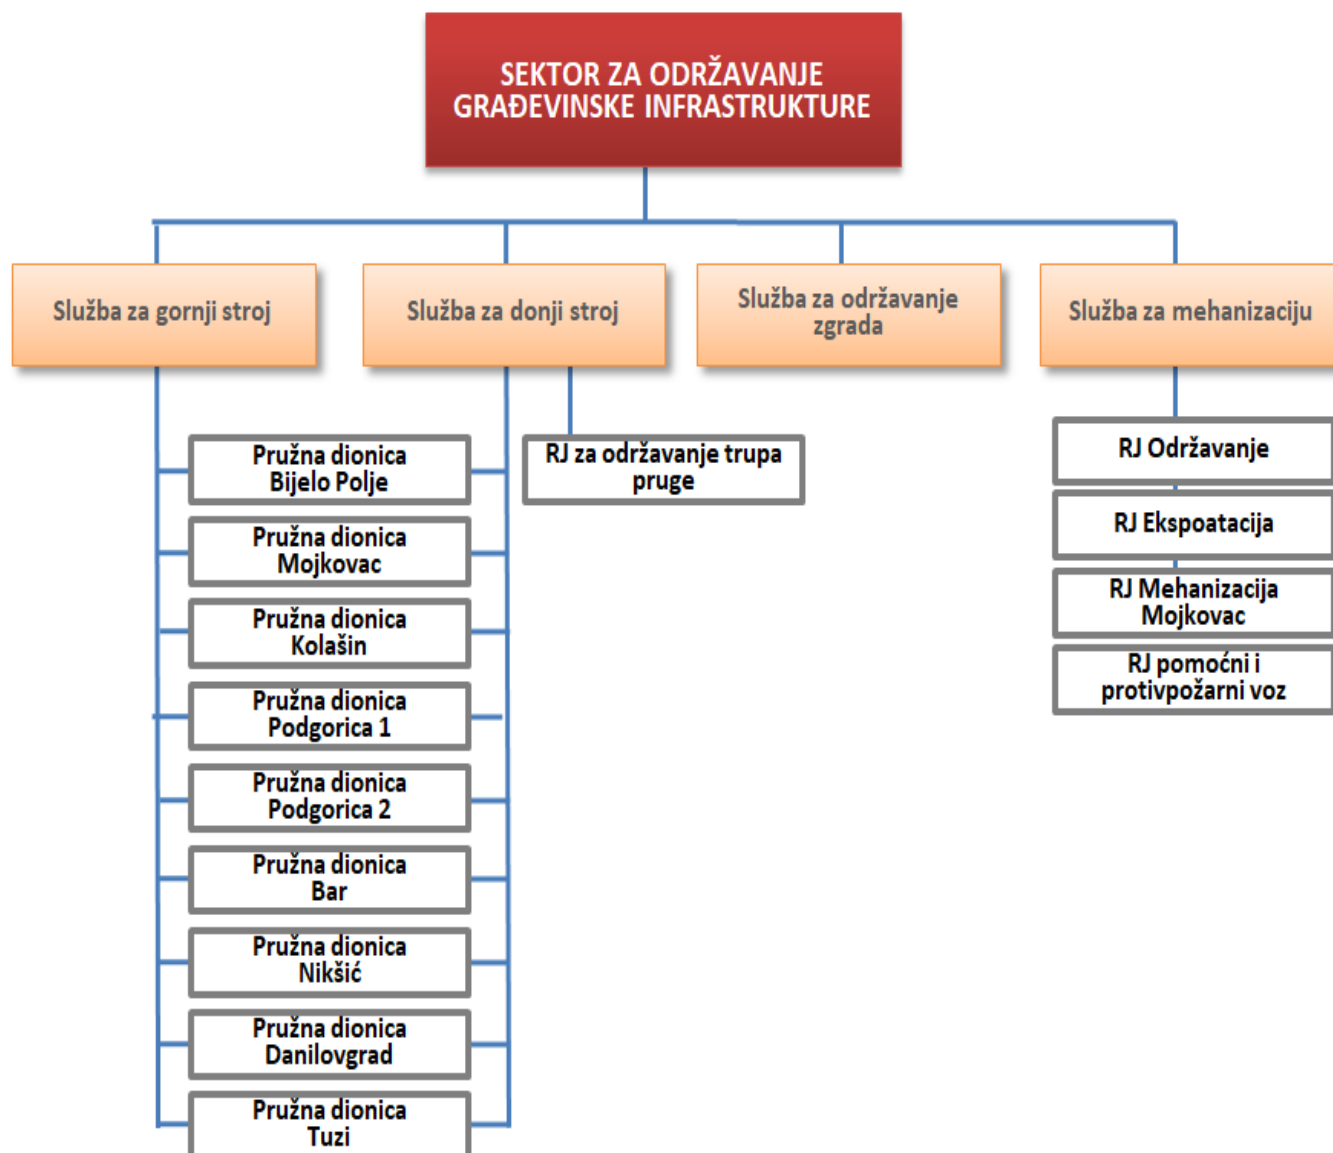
SEKTOR ZA ODRŽAVANJE GRAĐEVINSKE INFRASTRUKTURE

Služba za gornji stroj

Služba za donji stroj

Služba za održavanje zgrada

Služba za mehanizaciju

Pružna dionica Bijelo Polje

Pružna dionica Mojkovac

Pružna dionica Kolašin

Pružna dionica Podgorica 1

Pružna dionica Podgorica 2

Pružna dionica Bar

Pružna dionica Nikšić

Pružna dionica Danilovgrad

Pružna dionica Tuzi

RJ za održavanje trupa pruge

RJ Održavanje

RJ Ekspoatacija

RJ Mehanizacija Mojkovac

RJ pomoćni i protivpožarni voz